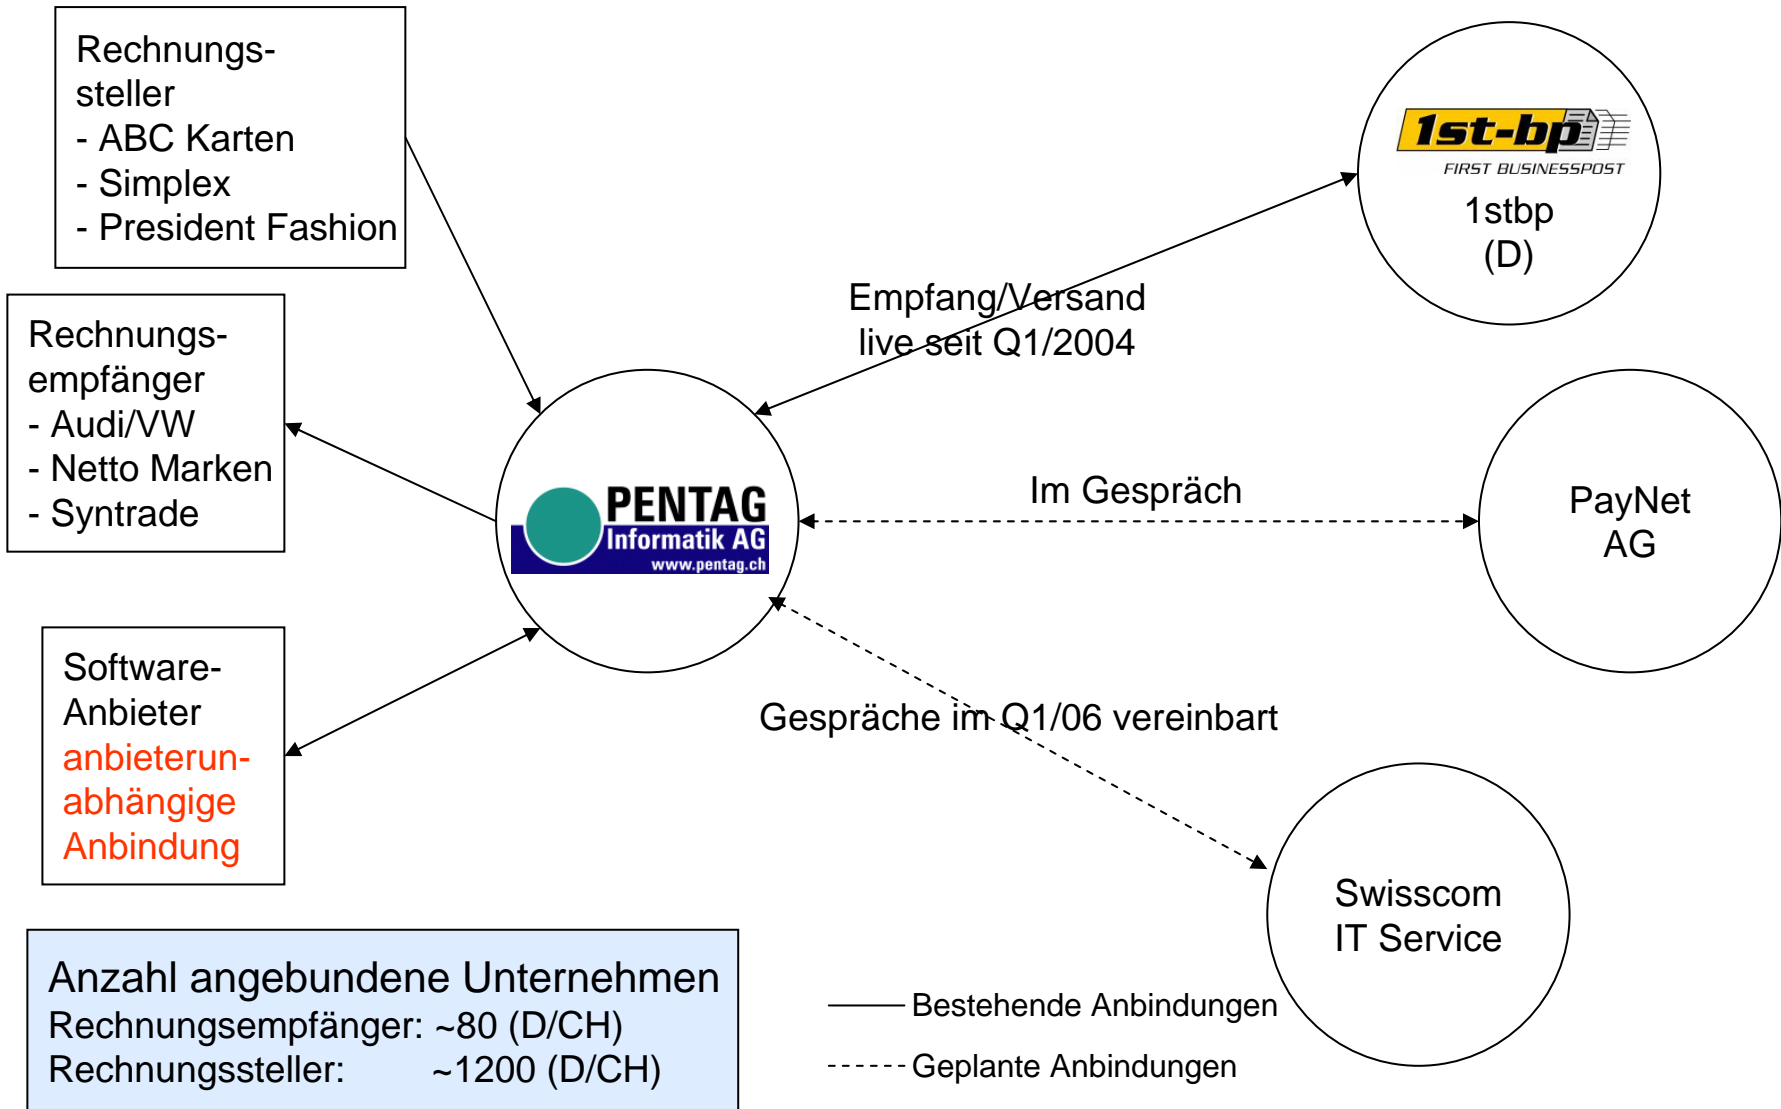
Rechnungssteller
- ABC Karten
- Simplex
- President Fashion

Rechnungsempfänger
- Audi/VW
- Netto Marken
- Syntrade

Software-Anbieter
anbieterunabhängige Anbindung

PENTAG Informatik AG
www.pentag.ch

1st-bp
FIRST BUSINESSPOST
1stbp
(D)

Empfang/Versand
live seit Q1/2004

Im Gespräch

PayNet AG

Gespräche im Q1/06 vereinbart

Swisscom IT Service

Anzahl angebundene Unternehmen
Rechnungsempfänger: ~80 (D/CH)
Rechnungssteller: ~1200 (D/CH)

Bestehende Anbindungen
Geplante Anbindungen